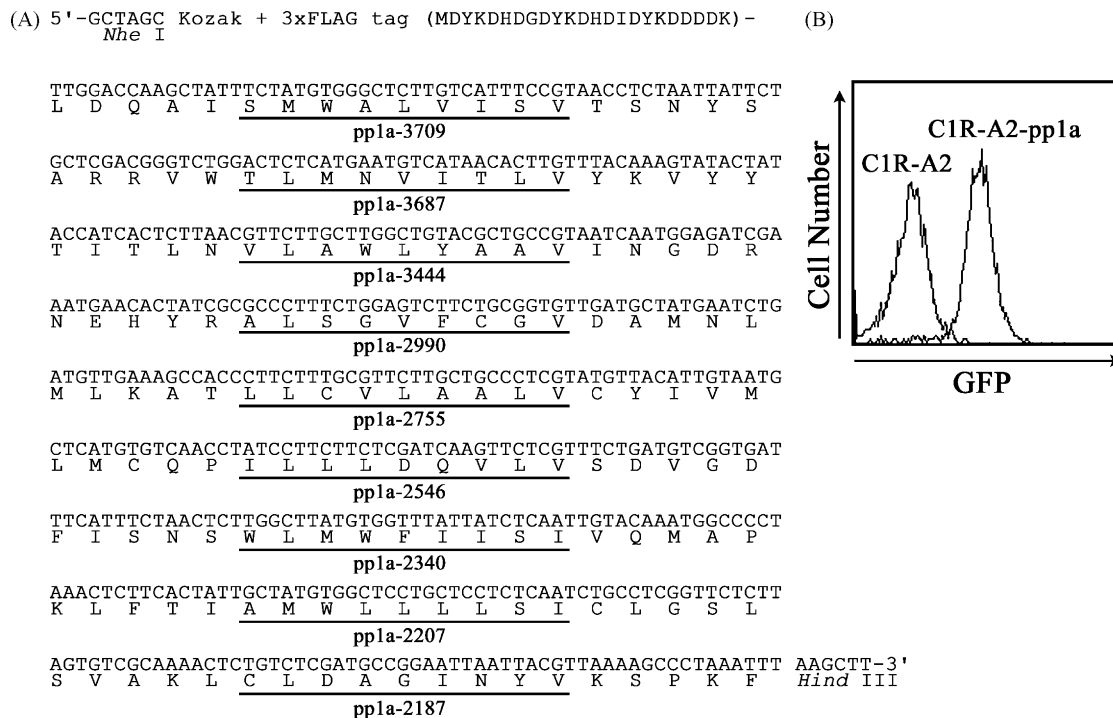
(A) 5'-GCTAGC Kozak + 3xFLAG tag (MDYKDHDGDYKDHDIDYKDDDDK)-
Nhe I

TTGGACCAAGCTATTTCTATGTGGGCTCTTGTCATTTCCGTAACCTCTAATTATTCT
L D Q A I S M W A L V I S V T S N Y S
pp1a-3709

GCTCGACGGGTCTGGACTCTCATGAATGTCATAACACTTGTTTACAAAGTATACTAT
A R R V W T L M N V I T L V Y K V Y Y
pp1a-3687

ACCATCACTCTTAACGTTCTTGCTTGGCTGTACGCTGCCGTAATCAATGGAGATCGA
T I T L N V L A W L Y A A V I N G D R
pp1a-3444

AATGAACACTATCGCGCCCTTTCTGGAGTCTTCTGCGGTGTTGATGCTATGAATCTG
N E H Y R A L S G V F C G V D A M N L
pp1a-2990

ATGTTGAAAGCCACCCTTCTTTGCGTTCTTGCTGCCCTCGTATGTTACATTGTAATG
M L K A T L L C V L A A L V C Y I V M
pp1a-2755

CTCATGTGTCAACCTATCCTTCTTCTCGATCAAGTTCTCGTTTCTGATGTCGGTGAT
L M C Q P I L L L D Q V L V S D V G D
pp1a-2546

TTCATTTCTAACTCTTGGCTTATGTGGTTTATTATCTCAATTGTACAAATGGCCCCT
F I S N S W L M W F I I S I V Q M A P
pp1a-2340

AAACTCTTCACTATTGCTATGTGGCTCCTGCTCCTCTCAATCTGCCTCGGTTCTCTT
K L F T I A M W L L L L S I C L G S L
pp1a-2207

AGTGTCGCAAAACTCTGTCTCGATGCCGGAATTAATTACGTTAAAAGCCCTAAATTT AAGCTT-3'
S V A K L C L D A G I N Y V K S P K F Hind III
pp1a-2187

(B)
C1R-A2-pp1a
C1R-A2
Cell Number
GFP